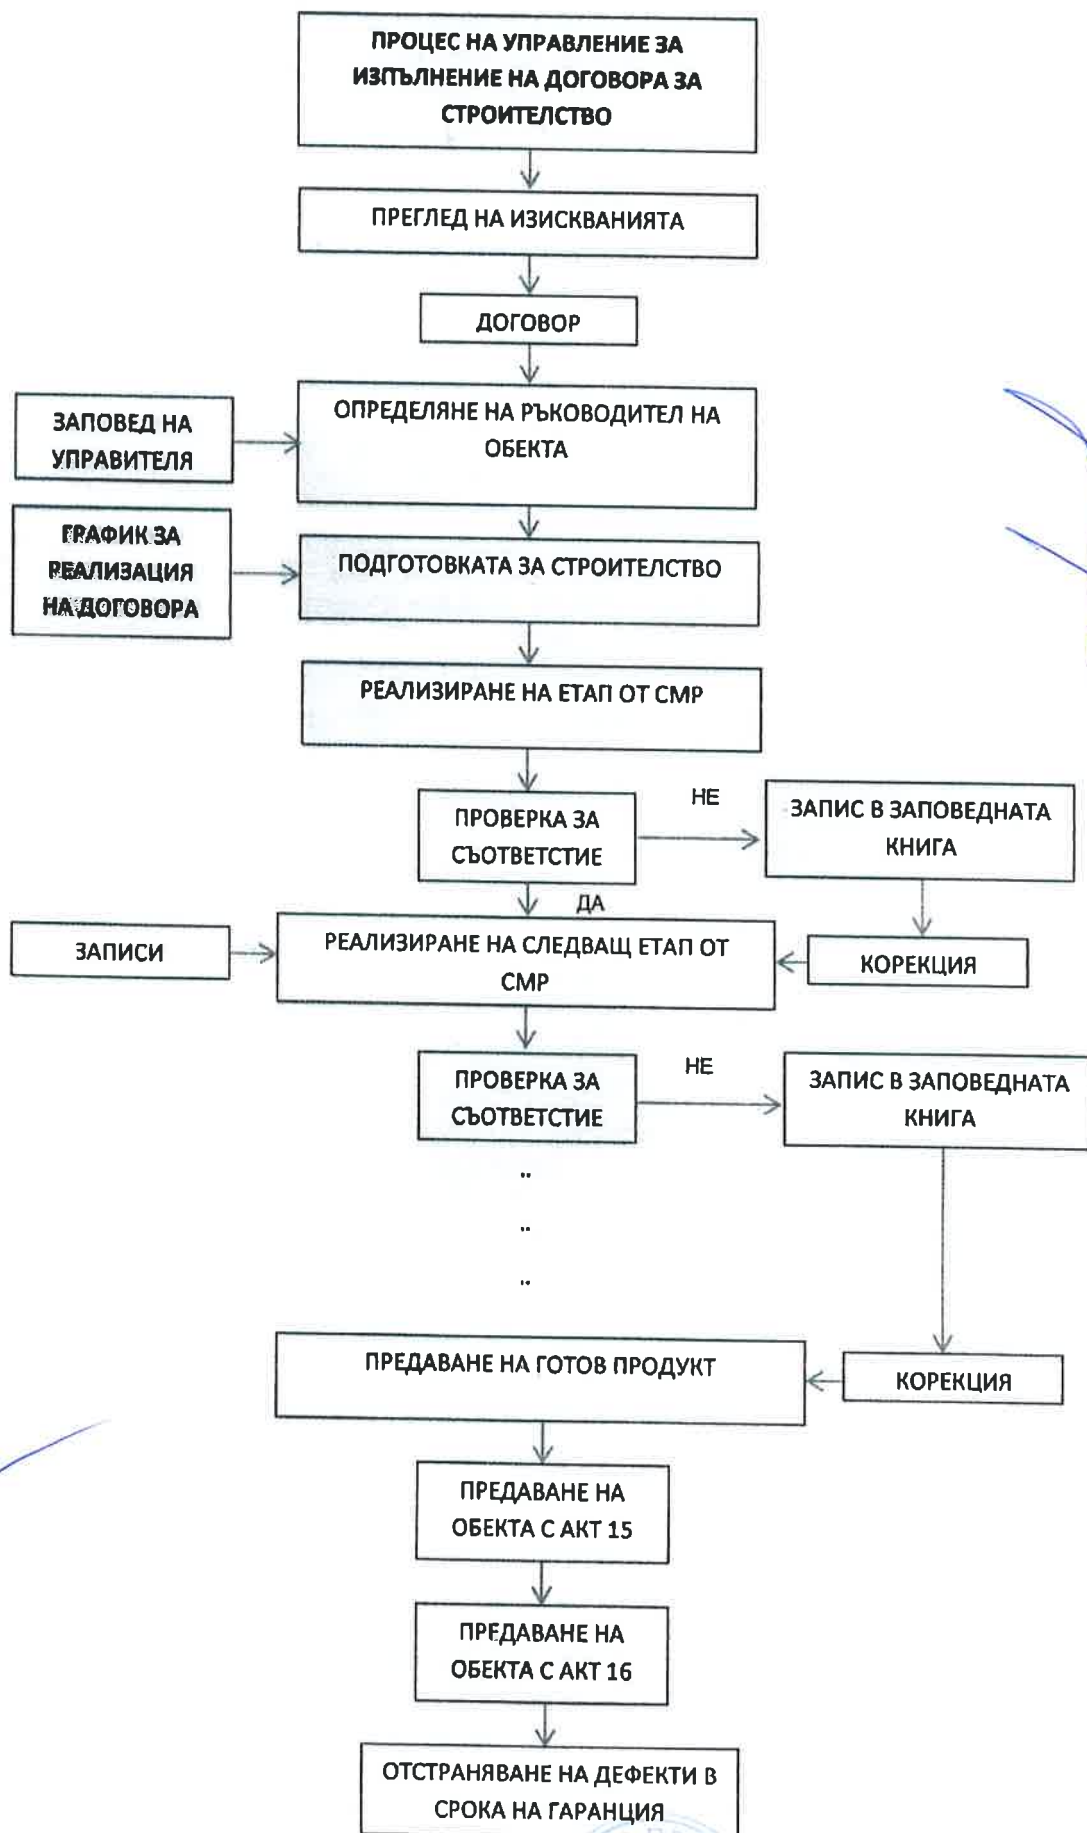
ПРОЦЕС НА УПРАВЛЕНИЕ ЗА ИЗПЪЛНЕНИЕ НА ДОГОВОРА ЗА СТРОИТЕЛСТВО

ПРЕГЛЕД НА ИЗИСКВАНИЯТА

ДОГОВОР

ЗАПОВЕД НА УПРАВИТЕЛЯ

ОПРЕДЕЛЯНЕ НА РЪКОВОДИТЕЛ НА ОБЕКТА

ГРАФИК ЗА РЕАЛИЗАЦИЯ НА ДОГОВОРА

ПОДГОТОВКАТА ЗА СТРОИТЕЛСТВО

РЕАЛИЗИРАНЕ НА ЕТАП ОТ СМР

ПРОВЕРКА ЗА СЪОТВЕТСТИЕ

НЕ

ЗАПИС В ЗАПОВЕДНАТА КНИГА

ДА

ЗАПИСИ

РЕАЛИЗИРАНЕ НА СЛЕДВАЩ ЕТАП ОТ СМР

КОРЕКЦИЯ

ПРОВЕРКА ЗА СЪОТВЕТСТИЕ

НЕ

ЗАПИС В ЗАПОВЕДНАТА КНИГА

..

..

..

ПРЕДАВАНЕ НА ГОТОВ ПРОДУКТ

КОРЕКЦИЯ

ПРЕДАВАНЕ НА ОБЕКТА С АКТ 15

ПРЕДАВАНЕ НА ОБЕКТА С АКТ 16

ОТСТРАНЯВАНЕ НА ДЕФЕКТИ В СРОКА НА ГАРАНЦИЯ